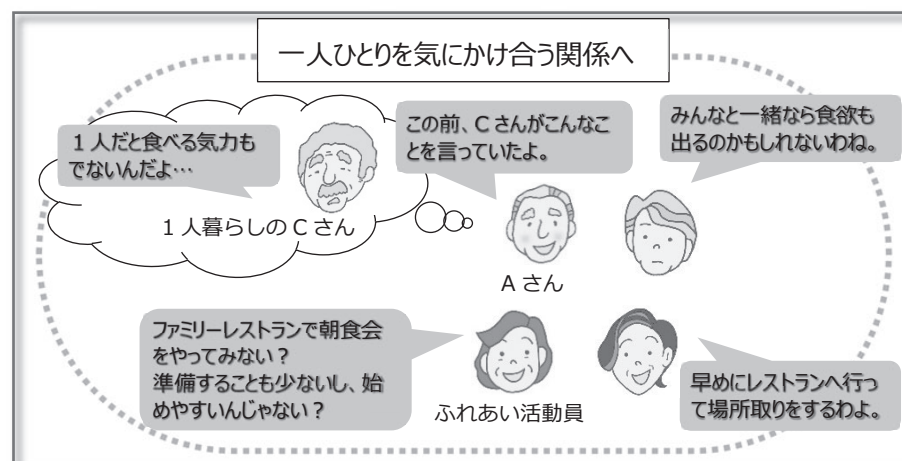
一人ひとりを気にかけ合う関係へ

１人だと食べる気力もでないんだよ…

１人暮らしのＣさん

この前、Ｃさんがこんなことを言っていたよ。

みんなと一緒なら食欲も出るのかもしれないわね。

Ａさん

ファミリーレストランで朝食会をやってみない？準備することも少ないし、始めやすいんじゃない？

ふれあい活動員

早めにレストランへ行って場所取りをするわよ。